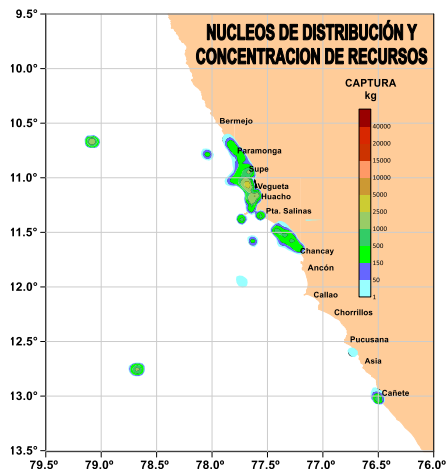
NUCLEOS DE DISTRIBUCIÓN Y CONCENTRACION DE RECURSOS

CAPTURA
kg

40000
20000
15000
10000
5000
2500
1000
500
150
50
1

Bermejo
Paramonga
Supe
Vegueta
Huacho
Pta. Salinas
Chancay
Ancón
Callao
Chorrillos
Pucusana
Asia
Cañete

9.5°
10.0°
10.5°
11.0°
11.5°
12.0°
12.5°
13.0°
13.5°

79.5°
79.0°
78.5°
78.0°
77.5°
77.0°
76.5°
76.0°